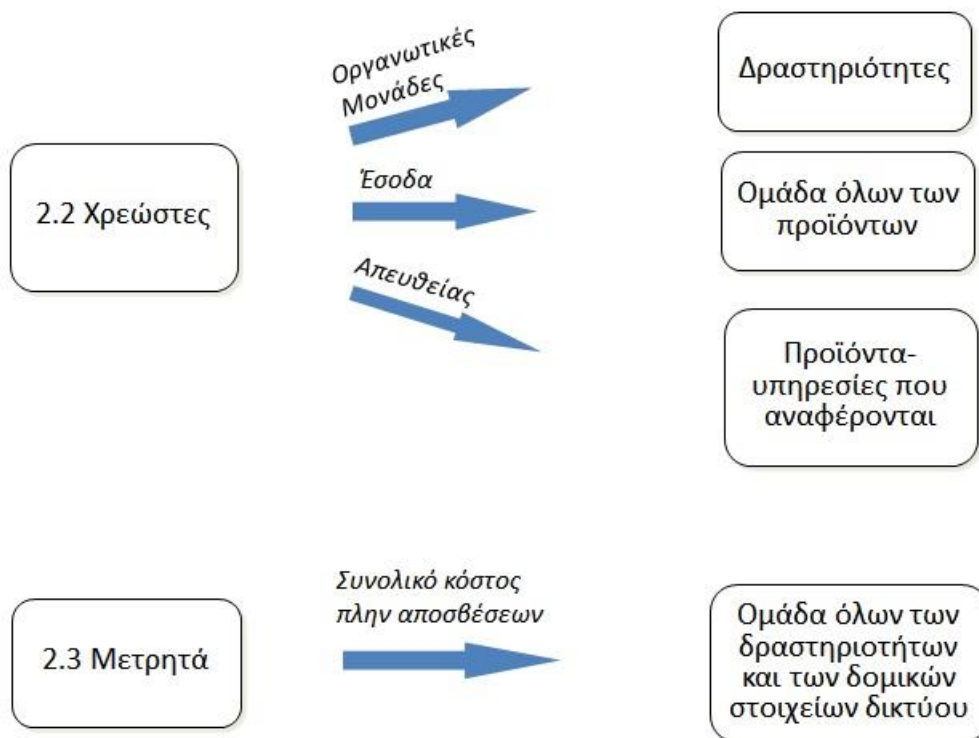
Οργανωτικές Μονάδες

Δραστηριότητες

2.2 Χρεώστες

Έσοδα

Ομάδα όλων των προϊόντων

Απευθείας

Προϊόντα-υπηρεσίες που αναφέρονται

2.3 Μετρητά

Συνολικό κόστος πλην αποσβέσεων

Ομάδα όλων των δραστηριοτήτων και των δομικών στοιχείων δικτύου